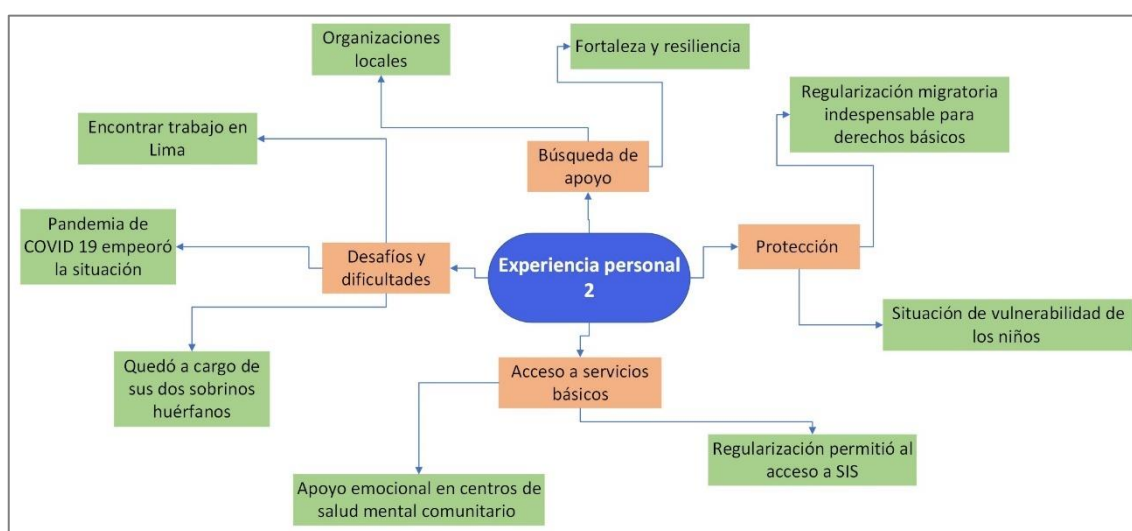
Experiencia personal 2

Búsqueda de apoyo

Organizaciones locales

Fortaleza y resiliencia

Desafíos y dificultades

Encontrar trabajo en Lima

Pandemia de COVID 19 empeoró la situación

Quedó a cargo de sus dos sobrinos huérfanos

Protección

Regularización migratoria indespensable para derechos básicos

Situación de vulnerabilidad de los niños

Acceso a servicios básicos

Apoyo emocional en centros de salud mental comunitario

Regularización permitió al acceso a SIS